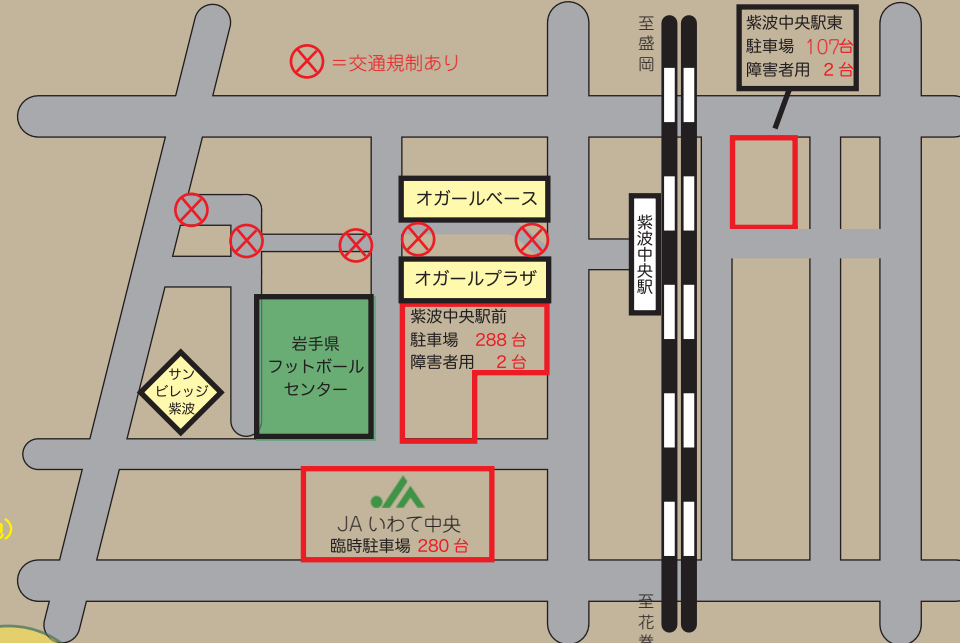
＝交通規制あり

至盛岡

紫波中央駅東
駐車場 107台
障害者用 2台

オガールベース

紫波中央駅

オガールプラザ

紫波中央駅前
駐車場 288台
障害者用 2台

岩手県
フットボール
センター

サン
ビレッジ
紫波

JA いわて中央
臨時駐車場 280台

至花巻